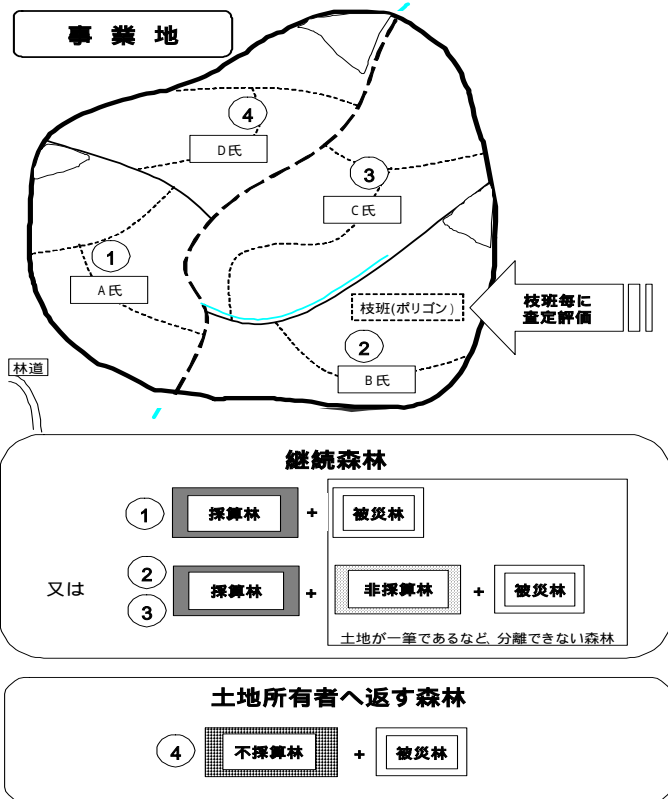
事業地

4
D氏

3
C氏

1
A氏

枝班(ポリゴン)

枝班毎に査定評価

2
B氏

林道

継続森林

1 採算林 + 被災林

又は 2 3 採算林 + 非採算林 + 被災林

土地が一筆であるなど、分離できない森林

土地所有者へ返す森林

4 不採算林 + 被災林